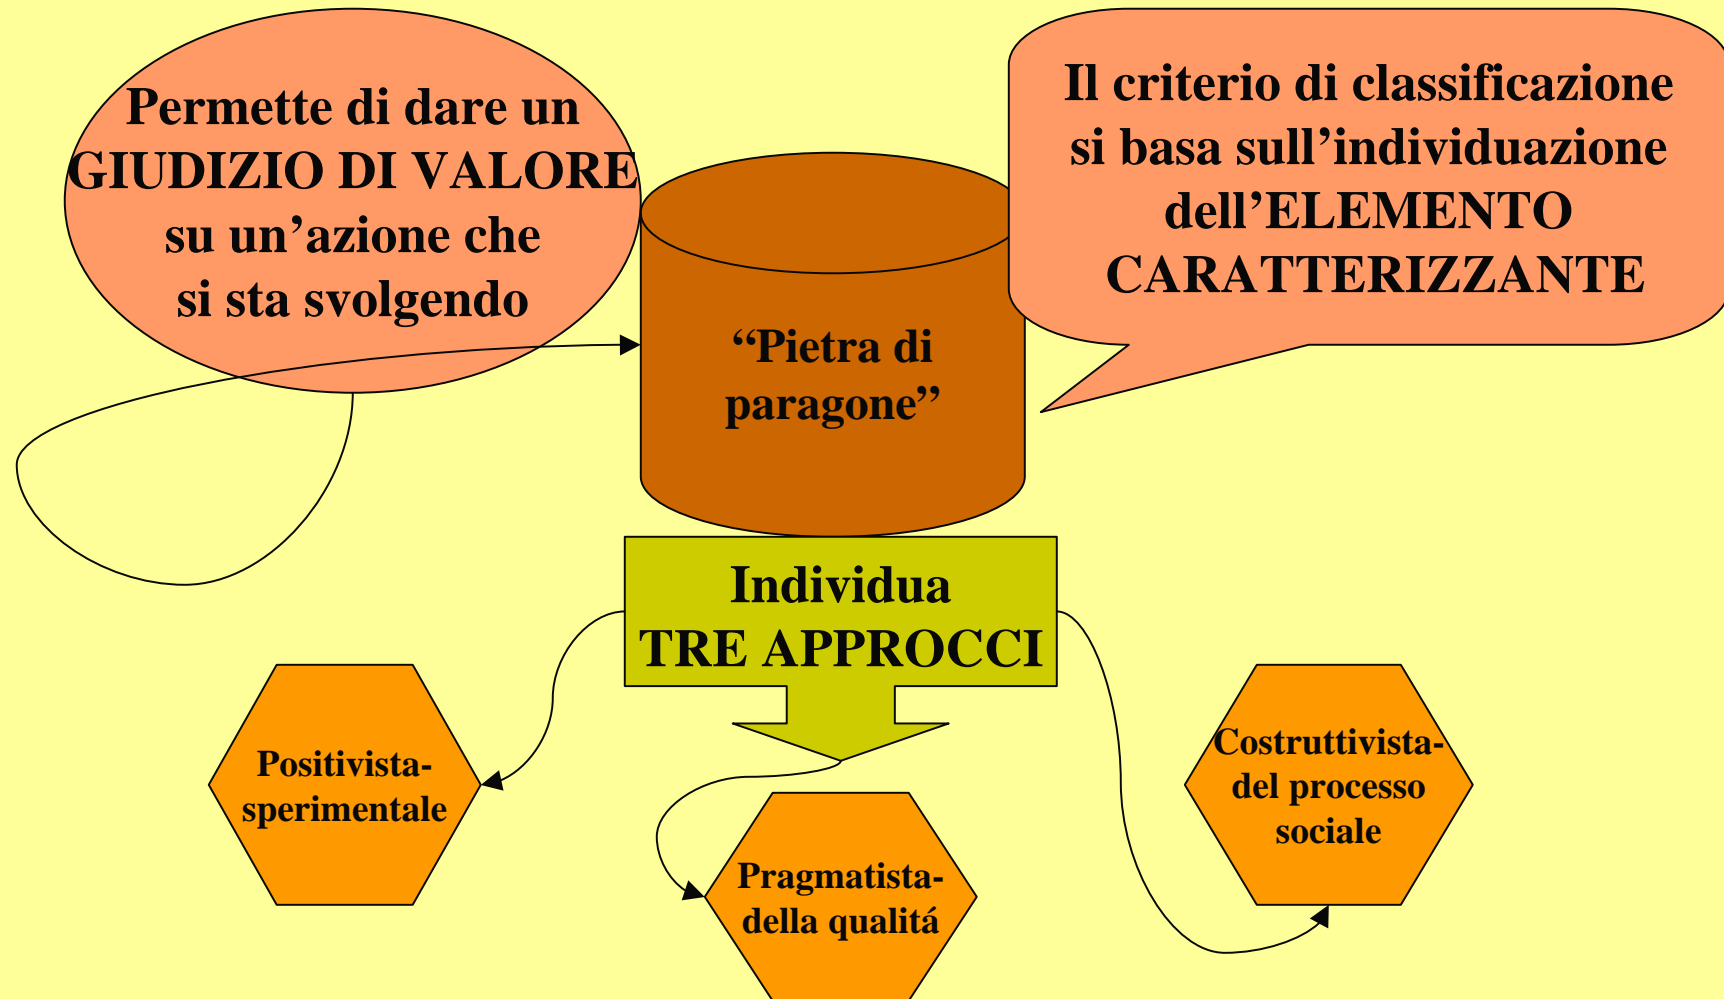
Permette di dare un GIUDIZIO DI VALORE su un'azione che si sta svolgendo

Il criterio di classificazione si basa sull'individuazione dell'ELEMENTO CARATTERIZZANTE

"Pietra di paragone"

Individua TRE APPROCCI

Positivista-sperimentale

Pragmatista-della qualitá

Costruttivista-del processo sociale